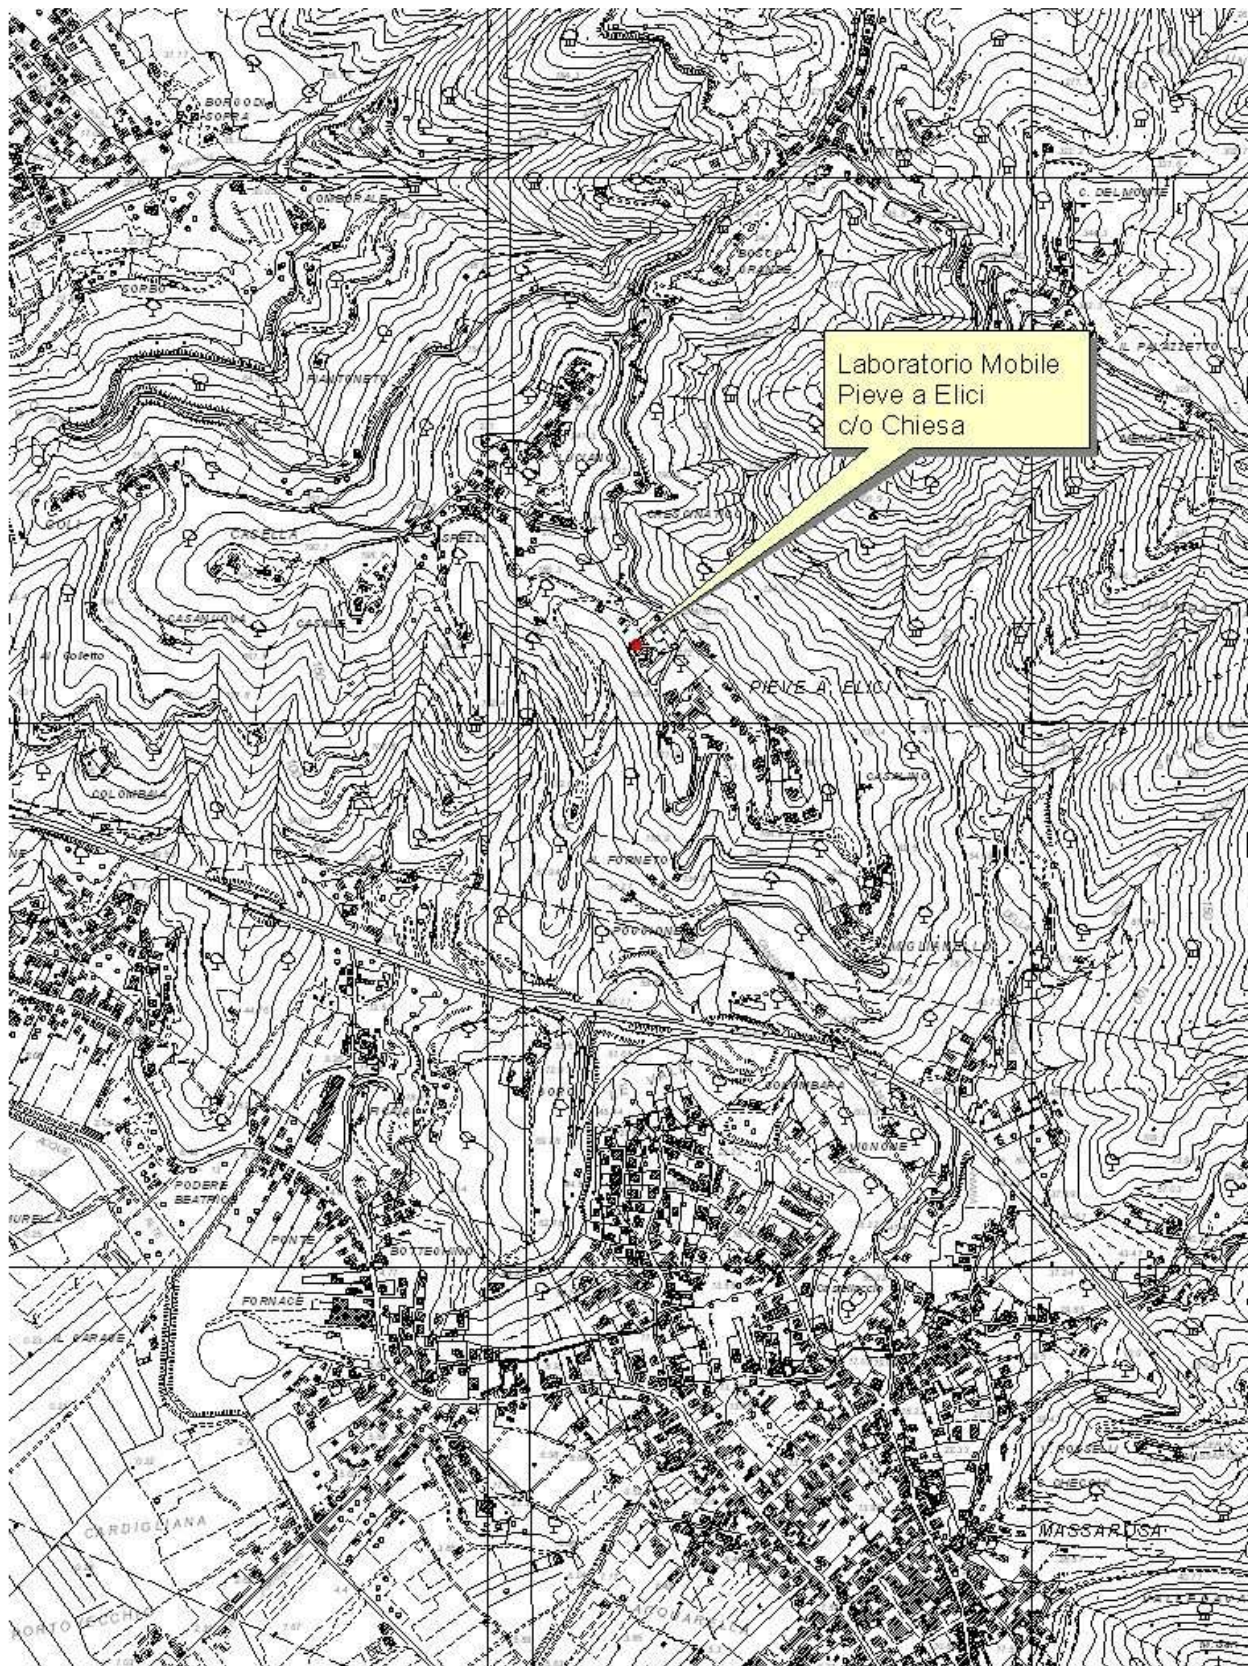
BORGO DI SOPRA

COMBORALE

C. DEL MONTE

BOSCO GRANDE

SORBO

IL PALAZZETTO

PIANTONETO

Laboratorio Mobile
Pieve a Elici
c/o Chiesa

COLLI

CASELLA

SPEZIN

CASANUOVA

CASALE

Colletto

PIEVE A ELICI

COLOMBAIA

CASALINO

IL FORNETO

POGGIONE

MIGLIANELLO

COLOMBAIA

MONONE

PODERE BEATRICE

PONTE

BOTTEGHINA

FORNACE

IL FARAME

POSSELLI

C. CHECCHI

MASSAROSA

CARDIGLIANA

PORTO FOCHE